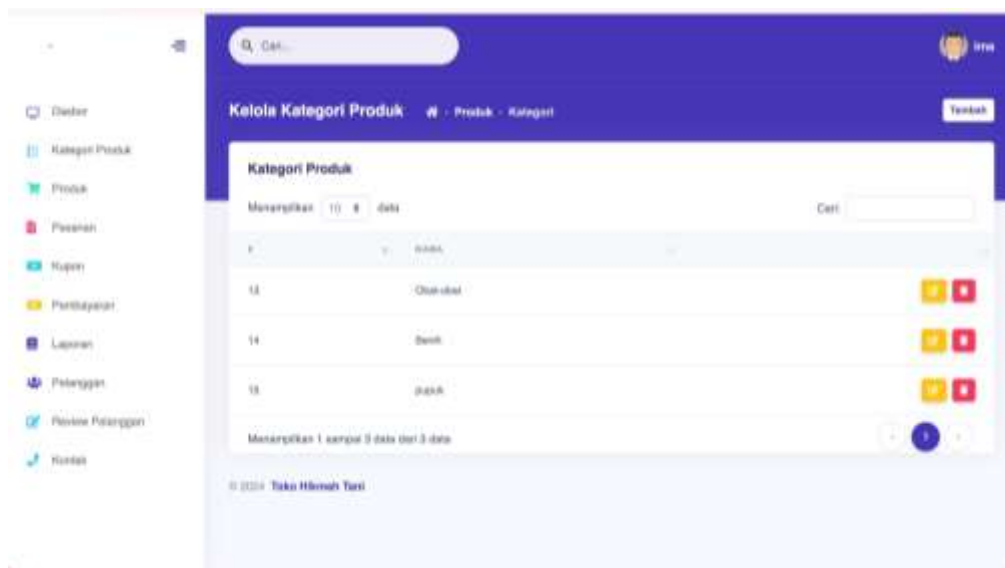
Dasbor
Kategori Produk
Produk
Pesanan
Kupon
Pembayaran
Laporan
Pelanggan
Review Pelanggan
Kontak

Cari...

Irna

Kelola Kategori Produk · Produk · Kategori

Tambah

Kategori Produk

Menampilkan 10 data

Cari

| # | NAMA | |
|---|---|---|
| 13 | Obat-obat | |
| 14 | Benih | |
| 15 | pupuk | |

Menampilkan 1 sampai 3 data dari 3 data

1

© 2024 Toko Hikmah Tani